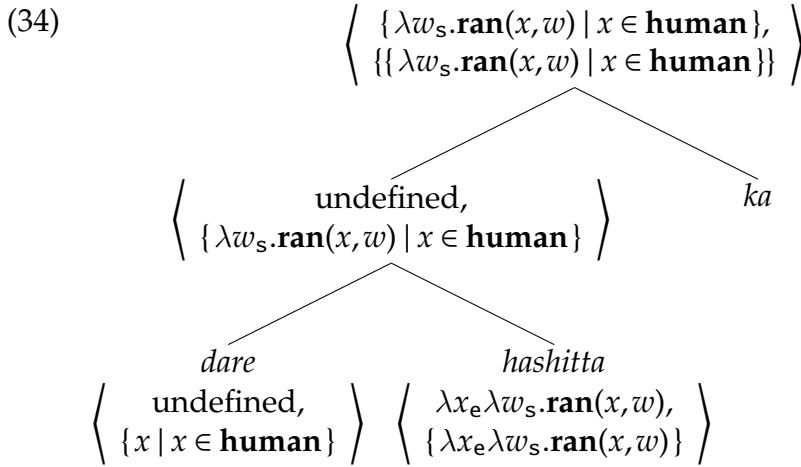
(34)

$\left\langle \begin{array}{c} \{\lambda w_{\mathsf{s}}.\mathbf{ran}(x,w) \mid x \in \mathbf{human}\}, \\ \{\{\lambda w_{\mathsf{s}}.\mathbf{ran}(x,w) \mid x \in \mathbf{human}\}\} \end{array} \right\rangle$

$\left\langle \begin{array}{c} \text{undefined}, \\ \{\lambda w_{\mathsf{s}}.\mathbf{ran}(x,w) \mid x \in \mathbf{human}\} \end{array} \right\rangle$

*ka*

*dare*

$\left\langle \begin{array}{c} \text{undefined}, \\ \{x \mid x \in \mathbf{human}\} \end{array} \right\rangle$

*hashitta*

$\left\langle \begin{array}{c} \lambda x_{\mathsf{e}}\lambda w_{\mathsf{s}}.\mathbf{ran}(x,w), \\ \{\lambda x_{\mathsf{e}}\lambda w_{\mathsf{s}}.\mathbf{ran}(x,w)\} \end{array} \right\rangle$